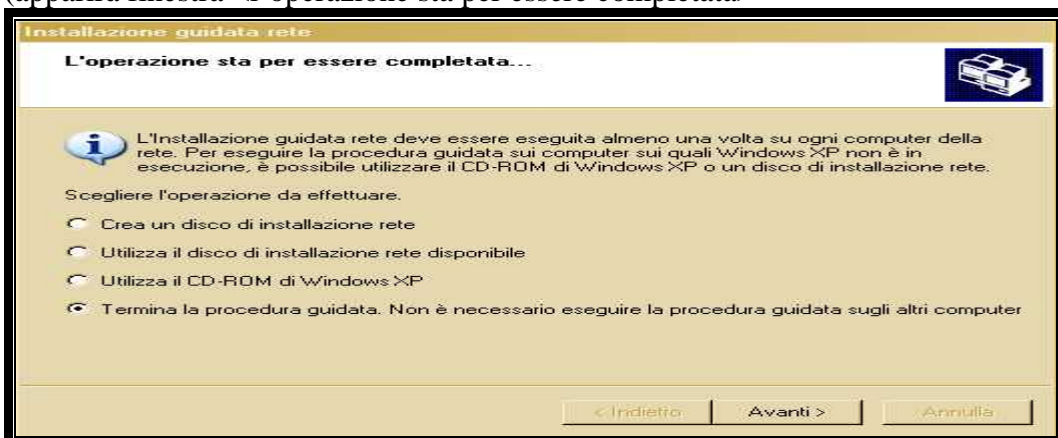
(apparirà finestra "l'operazione sta per essere completata"

Installazione guidata rete

L'operazione sta per essere completata...

L'Installazione guidata rete deve essere eseguita almeno una volta su ogni computer della rete. Per eseguire la procedura guidata sui computer sui quali Windows XP non è in esecuzione, è possibile utilizzare il CD-ROM di Windows XP o un disco di installazione rete.

Scegliere l'operazione da effettuare.

Crea un disco di installazione rete

Utilizza il disco di installazione rete disponibile

Utilizza il CD-ROM di Windows XP

Termina la procedura guidata. Non è necessario eseguire la procedura guidata sugli altri computer

< Indietro

Avanti >

Annulla